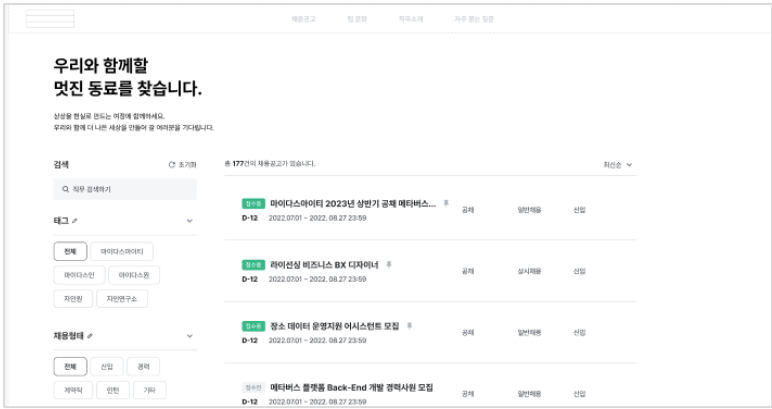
채용공고 팀 문화 직무소개 자주 묻는 질문

우리와 함께할
멋진 동료를 찾습니다.

상상을 현실로 만드는 여정에 함께하세요.
우리와 함께 더 나은 세상을 만들어 갈 여러분을 기다립니다.

검색
초기화
직무 검색하기

태그

전체 마이다스아이티 마이다스인 아이다스퀘 자인원 자인연구소

채용형태

전체 신입 경력 계약직 인턴 기타

총 177건의 채용공고가 있습니다.
최신순

접수중 마이다스아이티 2023년 상반기 공채 메타버스...
D-12 2022.07.01 ~ 2022. 08.27 23:59
공채 일반채용 신입

접수중 라이선싱 비즈니스 BX 디자이너
D-12 2022.07.01 ~ 2022. 08.27 23:59
공채 상시채용 신입

접수중 장소 데이터 운영지원 어시스턴트 모집
D-12 2022.07.01 ~ 2022. 08.27 23:59
공채 일반채용 신입

접수전 메타버스 플랫폼 Back-End 개발 경력사원 모집
D-12 2022.07.01 ~ 2022. 08.27 23:59
공채 일반채용 신입